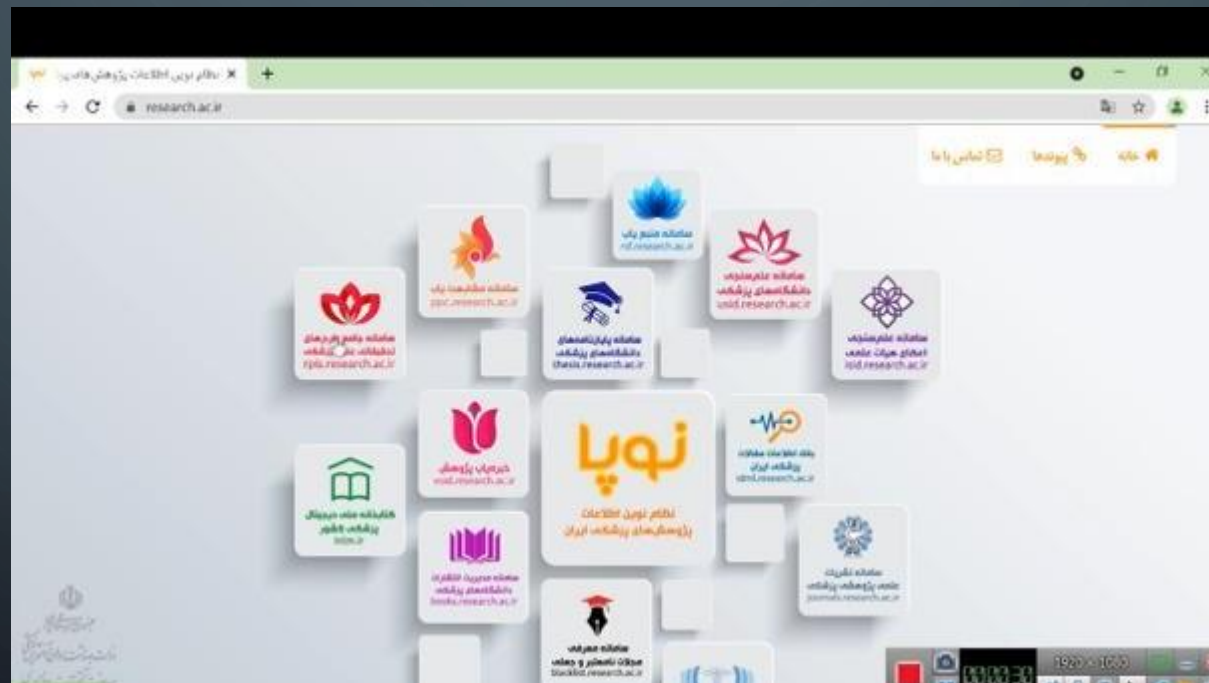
نظام نوین اطلاعات پژوهش‌های پز
research.ac.ir

خانه
پیوندها
تماس با ما

سامانه منبع یاب
rsf.research.ac.ir

سامانه مشابهت یاب
spc.research.ac.ir

سامانه علم‌سنجی دانشگاه‌های پزشکی
usid.research.ac.ir

سامانه جامع طرح‌های تحقیقاتی علوم پزشکی
rpis.research.ac.ir

سامانه پایان‌نامه‌های دانشگاه‌های پزشکی
thesis.research.ac.ir

سامانه علم‌سنجی اعضای هیات علمی
isid.research.ac.ir

خبریاب پژوهش
rnd.research.ac.ir

نوپا
نظام نوین اطلاعات پژوهش‌های پزشکی ایران

بانک اطلاعات مقالات پزشکی ایران
sdml.research.ac.ir

کتابخانه ملی دیجیتال پزشکی کشور
ndpl.ir

سامانه مدیریت انتشارات دانشگاه‌های پزشکی
books.research.ac.ir

سامانه نشریات علمی پزشکی کشور
journals.research.ac.ir

سامانه معرفی مجلات نامعتبر و جعلی
blacklist.research.ac.ir

1920 × 1080
00:03:30